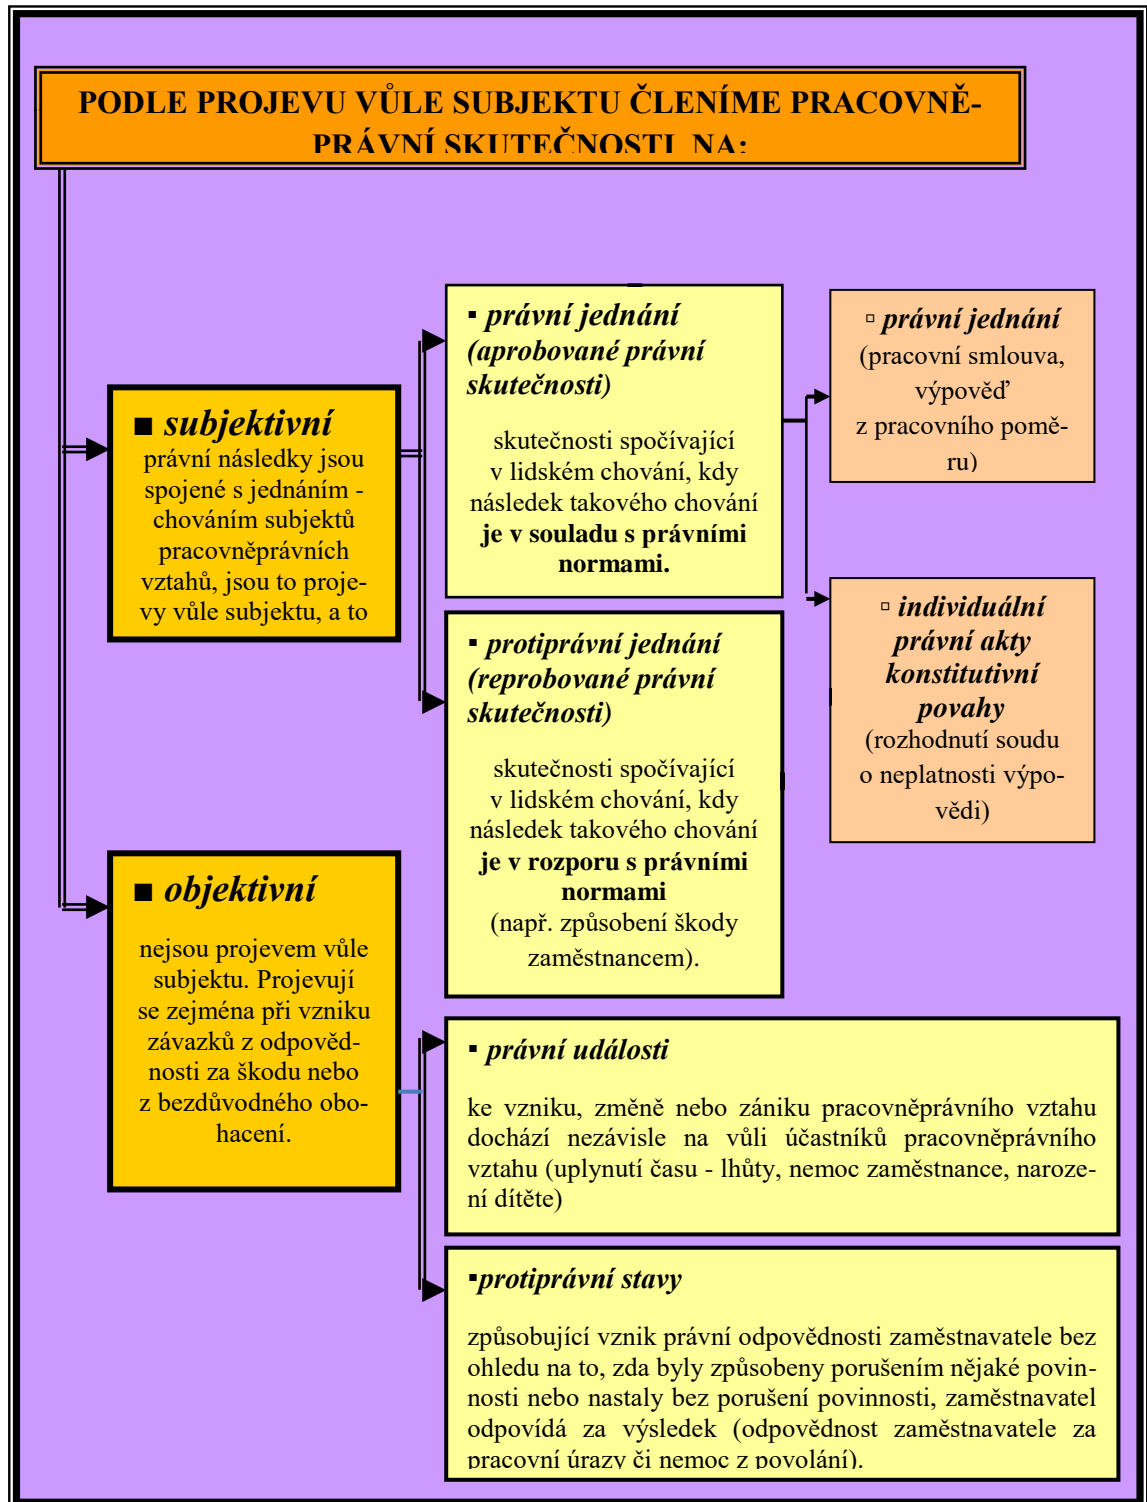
PODLE PROJEVU VŮLE SUBJEKTU ČLENÍME PRACOVNĚPRÁVNÍ SKUTEČNOSTI NA:

■ subjektivní
právní následky jsou spojené s jednáním - chováním subjektů pracovněprávních vztahů, jsou to projevy vůle subjektu, a to

▪ právní jednání (aprobované právní skutečnosti)

skutečnosti spočívající v lidském chování, kdy následek takového chování je v souladu s právními normami.

▫ právní jednání
(pracovní smlouva, výpověď z pracovního poměru)

▫ individuální právní akty konstitutivní povahy
(rozhodnutí soudu o neplatnosti výpovědi)

▪ protiprávní jednání (reprobované právní skutečnosti)

skutečnosti spočívající v lidském chování, kdy následek takového chování je v rozporu s právními normami
(např. způsobení škody zaměstnancem).

■ objektivní

nejsou projevem vůle subjektu. Projevují se zejména při vzniku závazků z odpovědnosti za škodu nebo z bezdůvodného obohacení.

▪ právní události

ke vzniku, změně nebo zániku pracovněprávního vztahu dochází nezávisle na vůli účastníků pracovněprávního vztahu (uplynutí času - lhůty, nemoc zaměstnance, narození dítěte)

▪protiprávní stavy

způsobující vznik právní odpovědnosti zaměstnavatele bez ohledu na to, zda byly způsobeny porušením nějaké povinnosti nebo nastaly bez porušení povinnosti, zaměstnavatel odpovídá za výsledek (odpovědnost zaměstnavatele za pracovní úrazy či nemoc z povolání).